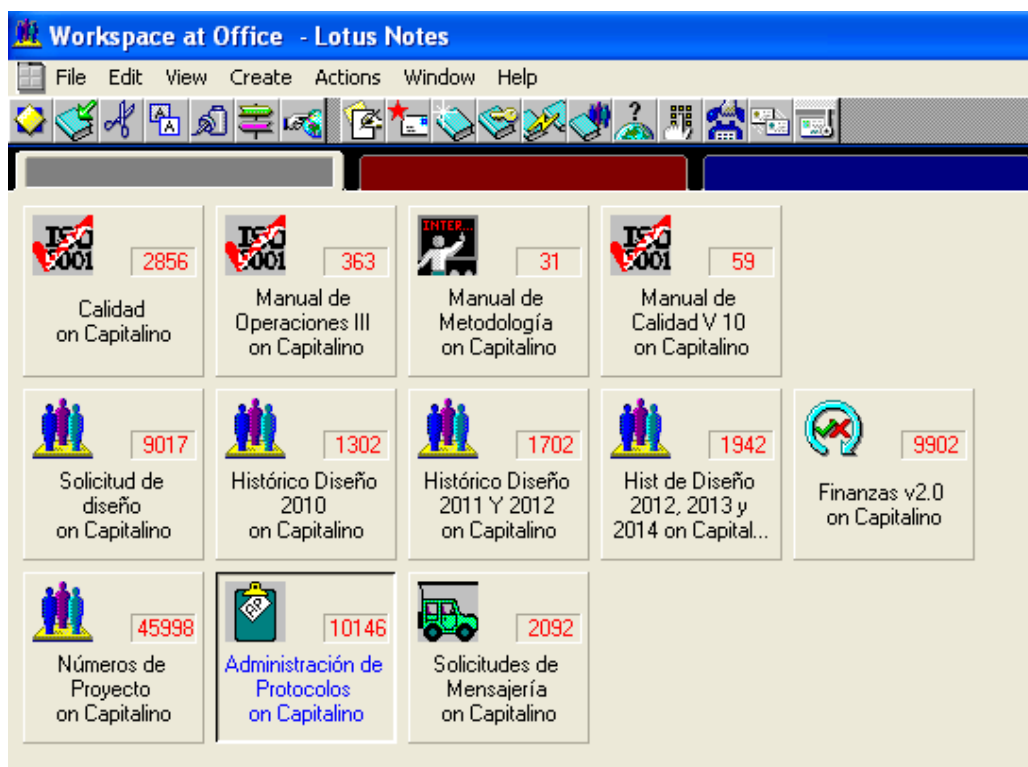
Workspace at Office - Lotus Notes

File Edit View Create Actions Window Help

ISO 9001 2856
Calidad on Capitalino

ISO 9001 363
Manual de Operaciones III on Capitalino

INTER... 31
Manual de Metodología on Capitalino

ISO 9001 59
Manual de Calidad V 10 on Capitalino

9017
Solicitud de diseño on Capitalino

1302
Histórico Diseño 2010 on Capitalino

1702
Histórico Diseño 2011 Y 2012 on Capitalino

1942
Hist de Diseño 2012, 2013 y 2014 on Capital...

9902
Finanzas v2.0 on Capitalino

45998
Números de Proyecto on Capitalino

10146
Administración de Protocolos on Capitalino

2092
Solicitudes de Mensajería on Capitalino